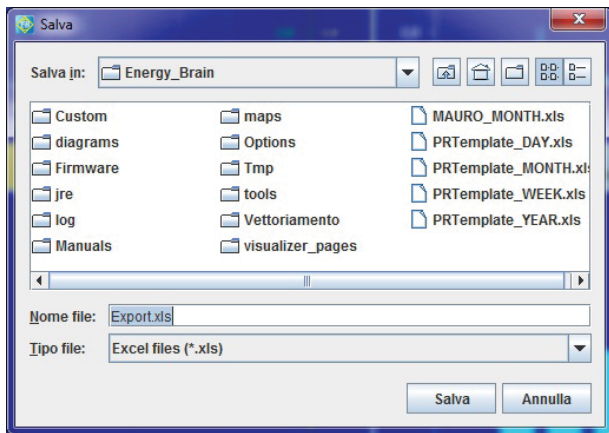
Salva

Salva in: Energy_Brain

Custom
diagrams
Firmware
jre
log
Manuals

maps
Options
Tmp
tools
Vettoriamento
visualizer_pages

MAURO_MONTH.xls
PRTemplate_DAY.xls
PRTemplate_MONTH.xl
PRTemplate_WEEK.xls
PRTemplate_YEAR.xls

Nome file: Export.xls
Tipo file: Excel files (*.xls)

Salva Annulla